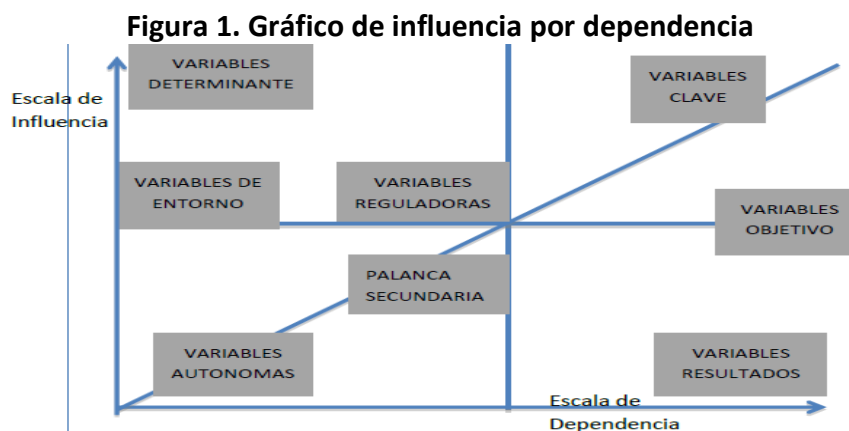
Figura 1. Gráfico de influencia por dependencia

Escala de Influencia

VARIABLES DETERMINANTE

VARIABLES CLAVE

VARIABLES DE ENTORNO

VARIABLES REGULADORAS

VARIABLES OBJETIVO

PALANCA SECUNDARIA

VARIABLES AUTONOMAS

VARIABLES RESULTADOS

Escala de Dependencia